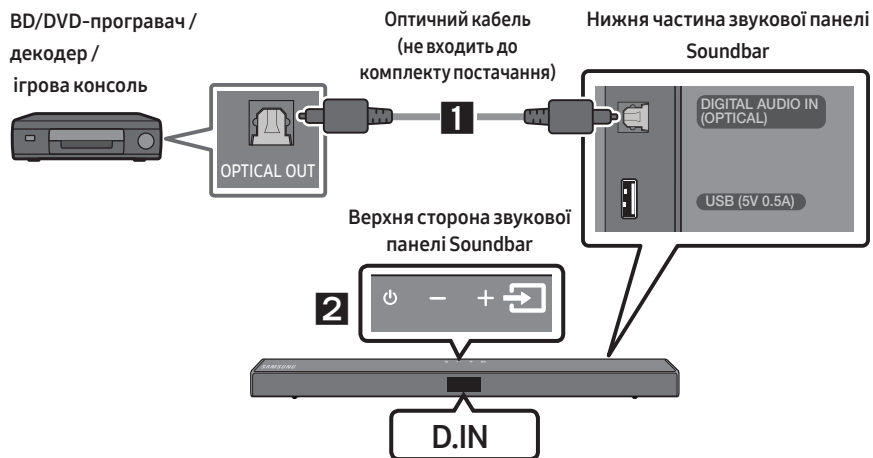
BD/DVD-програвач / декодер / ігрова консоль

Оптичний кабель (не входить до комплекту постачання)

Нижня частина звукової панелі Soundbar

OPTICAL OUT

1

DIGITAL AUDIO IN (OPTICAL)

USB (5V 0.5A)

Верхня сторона звукової панелі Soundbar

2

SAMSUNG

D.IN